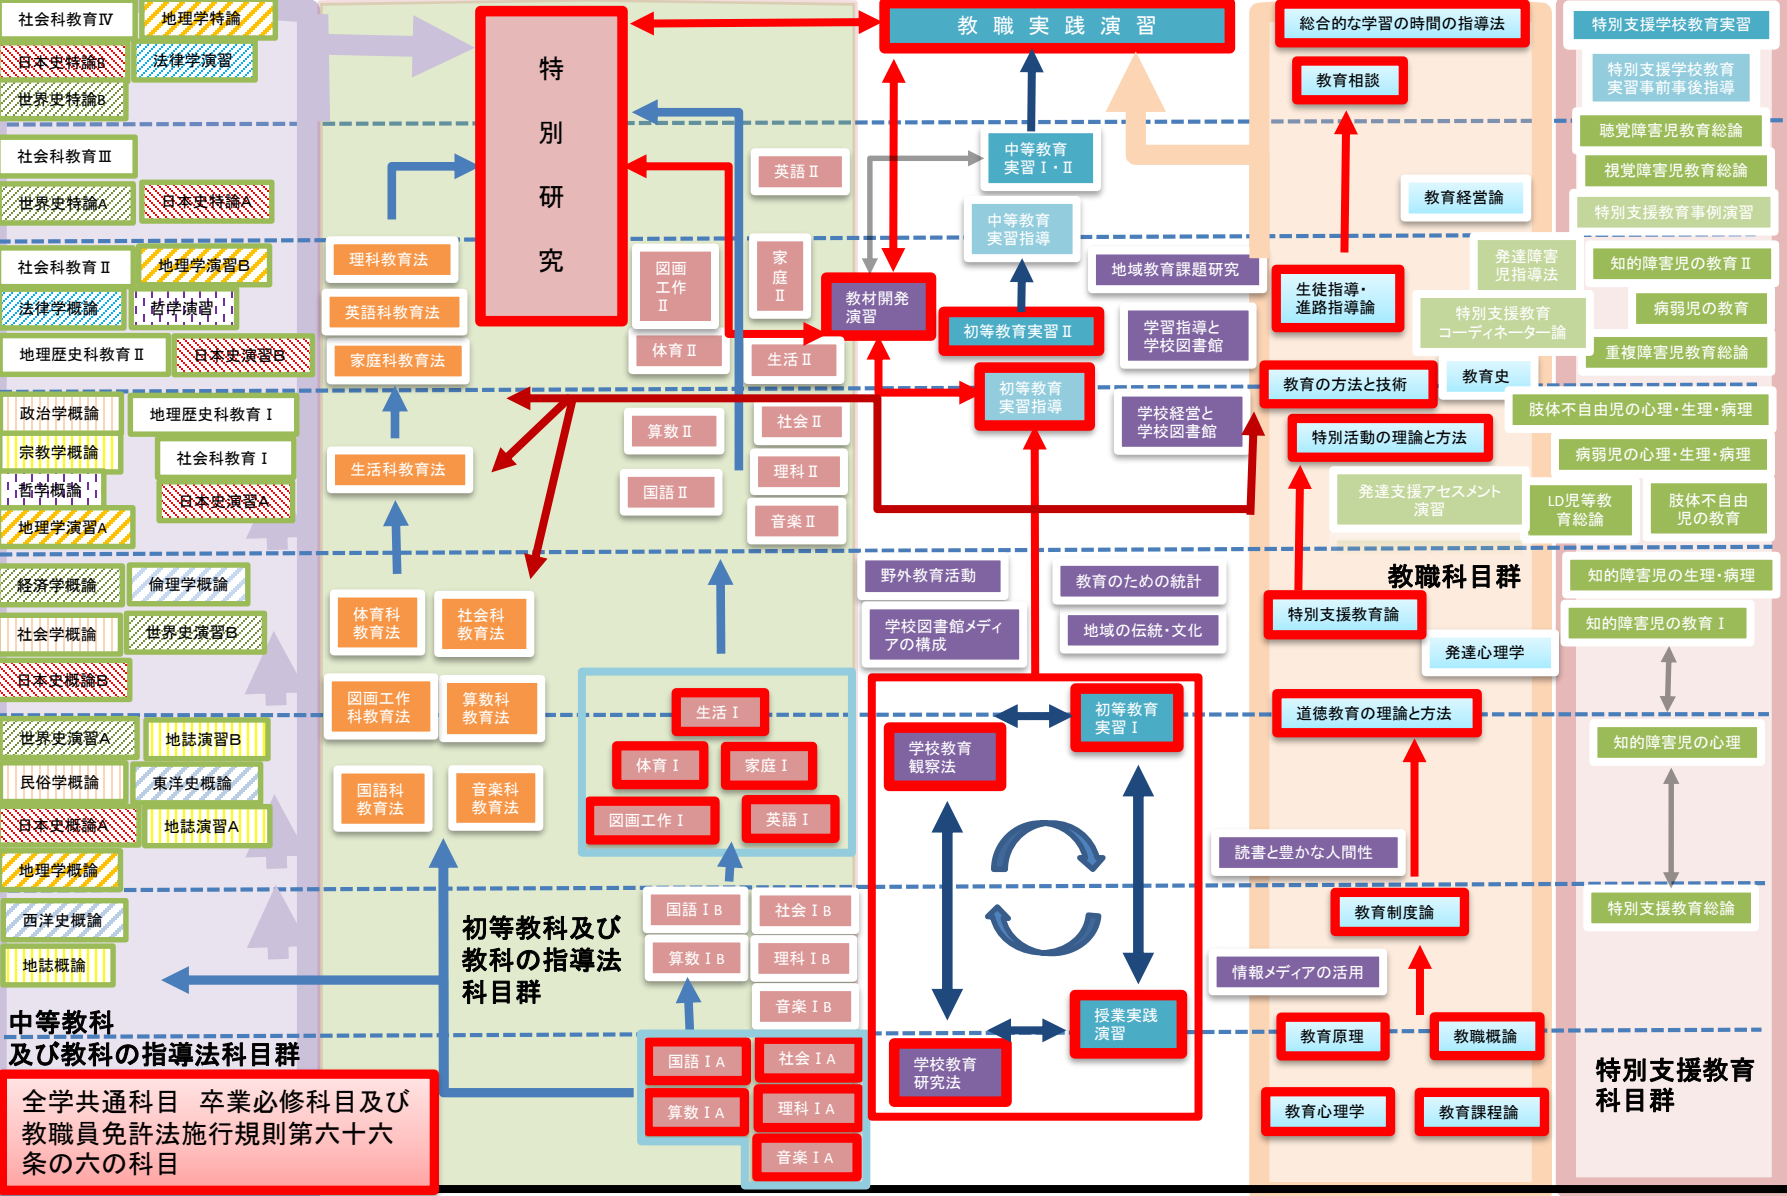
社会科教育Ⅳ
地理学特論
日本史特論B
法律学演習
世界史特論B
社会科教育Ⅲ
世界史特論A
日本史特論A
社会科教育Ⅱ
地理学演習B
法律学概論
哲学演習
地理歴史科教育Ⅱ
日本史演習B
政治学概論
地理歴史科教育Ⅰ
宗教学概論
社会科教育Ⅰ
哲学概論
日本史演習A
地理学演習A
経済学概論
倫理学概論
社会学概論
世界史演習B
日本史概論B
世界史演習A
地誌演習B
民俗学概論
東洋史概論
日本史概論A
地誌演習A
地理学概論
西洋史概論
地誌概論

中等教科
及び教科の指導法科目群

全学共通科目　卒業必修科目及び教職員免許法施行規則第六十六条の六の科目

特
別
研
究

理科教育法
英語科教育法
家庭科教育法
生活科教育法
体育科教育法
社会科教育法
図画工作科教育法
算数科教育法
国語科教育法
音楽科教育法

英語Ⅱ
図画工作Ⅱ
家庭Ⅱ
体育Ⅱ
生活Ⅱ
算数Ⅱ
社会Ⅱ
国語Ⅱ
理科Ⅱ
音楽Ⅱ

生活Ⅰ
体育Ⅰ
家庭Ⅰ
図画工作Ⅰ
英語Ⅰ

国語ⅠB
社会ⅠB
算数ⅠB
理科ⅠB
音楽ⅠB
国語ⅠA
社会ⅠA
算数ⅠA
理科ⅠA
音楽ⅠA

初等教科及び教科の指導法科目群

教職実践演習
中等教育実習Ⅰ・Ⅱ
中等教育実習指導
教材開発演習
初等教育実習Ⅱ
初等教育実習指導
地域教育課題研究
学習指導と学校図書館
学校経営と学校図書館
野外教育活動
教育のための統計
学校図書館メディアの構成
地域の伝統・文化
学校教育観察法
初等教育実習Ⅰ
授業実践演習
学校教育研究法
読書と豊かな人間性
情報メディアの活用

総合的な学習の時間の指導法
教育相談
教育経営論
生徒指導・進路指導論
教育の方法と技術
教育史
特別活動の理論と方法
教職科目群
特別支援教育論
発達心理学
道徳教育の理論と方法
教育制度論
教育原理
教職概論
教育心理学
教育課程論

特別支援学校教育実習
特別支援学校教育実習事前事後指導
聴覚障害児教育総論
視覚障害児教育総論
特別支援教育事例演習
発達障害児指導法
知的障害児の教育Ⅱ
特別支援教育コーディネーター論
病弱児の教育
重複障害児教育総論
肢体不自由児の心理・生理・病理
病弱児の心理・生理・病理
発達支援アセスメント演習
LD児等教育総論
肢体不自由児の教育
知的障害児の生理・病理
知的障害児の教育Ⅰ
知的障害児の心理
特別支援教育総論
特別支援教育科目群